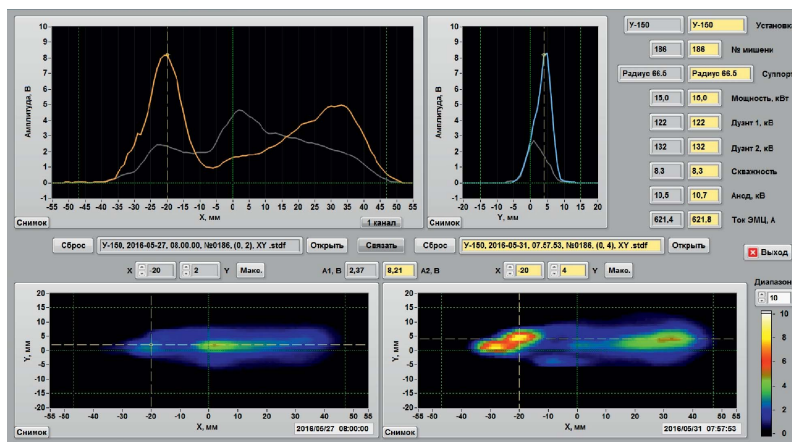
Амплитуда, В
10 9 8 7 6 5 4 3 2 1 0 -1 -2
-55 -50 -45 -40 -35 -30 -25 -20 -15 -10 -5 0 5 10 15 20 25 30 35 40 45 50 55
X, мм
Снимок
1 канал.

Амплитуда, В
10 9 8 7 6 5 4 3 2 1 0 -1 -2
-20 -15 -10 -5 0 5 10 15 20
Y, мм
Снимок

| У-150 | У-150 | Установк |
|---|---|---|
| 186 | 186 | № мишени |
| Радиус 66.5 | Радиус 66.5 | Суппорт |
| 15,0 | 15,0 | Мощность, кВт |
| 122 | 122 | Дуант 1, кВ |
| 132 | 132 | Дуант 2, кВ |
| 8,3 | 8,3 | Скважность |
| 10,5 | 10,7 | Анод, кВ |
| 621,4 | 621,8 | Ток ЭМЦ, А |

Сброс | У-150, 2016-05-27, 08.00.00, №0186, (0, 2), XY .stdf | Открыть | Связать | Сброс | У-150, 2016-05-31, 07.57.53, №0186, (0, 4), XY .stdf | Открыть
Выход

X -20 2 Y Макс. A1, В 2,37 8,21 A2, В X -20 4 Y Макс.

Диапазон
10

Y, мм
20 15 10 5 0 -5 -10 -15 -20
-55 -50 -40 -30 -20 -10 0 10 20 30 40 50 55
X, мм
Снимок
2016/05/27 08:00:00

Y, мм
20 15 10 5 0 -5 -10 -15 -20
-55 -50 -40 -30 -20 -10 0 10 20 30 40 50 55
X, мм
Снимок
2016/05/31 07:57:53

10 8 6 4 2 0